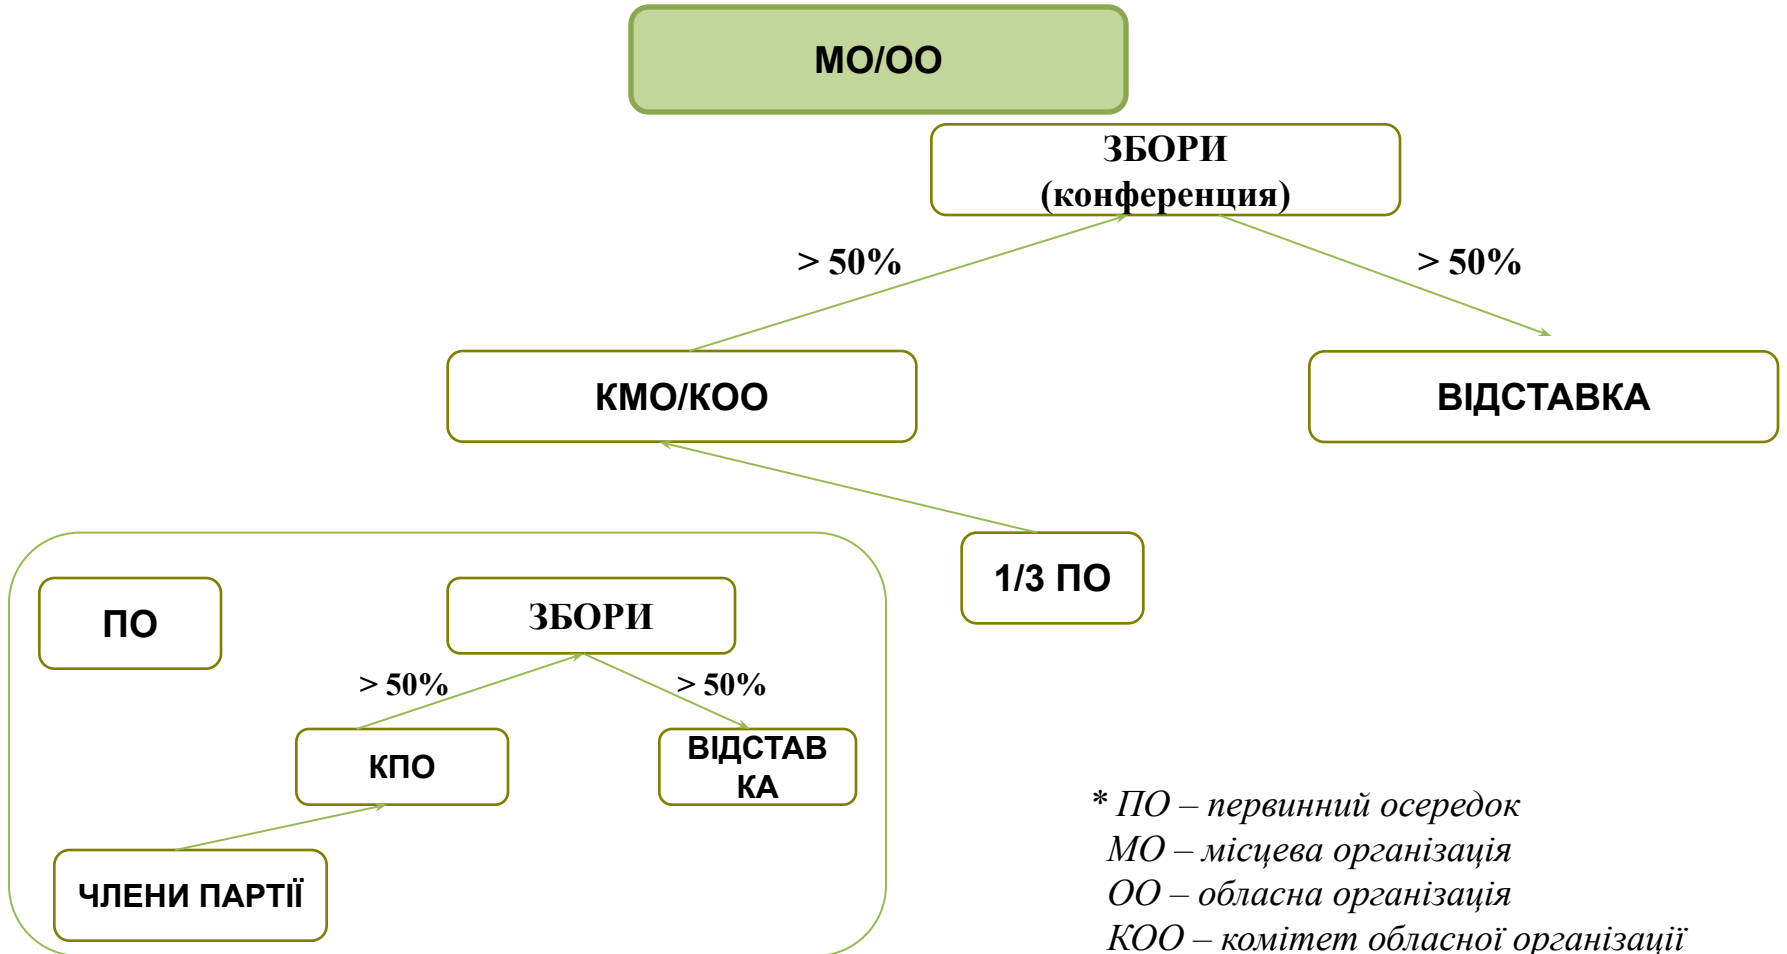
МО/ОО

ЗБОРИ (конференция)

> 50%

> 50%

КМО/КОО

ВІДСТАВКА

1/3 ПО

ПО

ЗБОРИ

> 50%

> 50%

КПО

ВІДСТАВКА

ЧЛЕНИ ПАРТІЇ

* ПО – первинний осередок
МО – місцева організація
ОО – обласна організація
КОО – комітет обласної організації